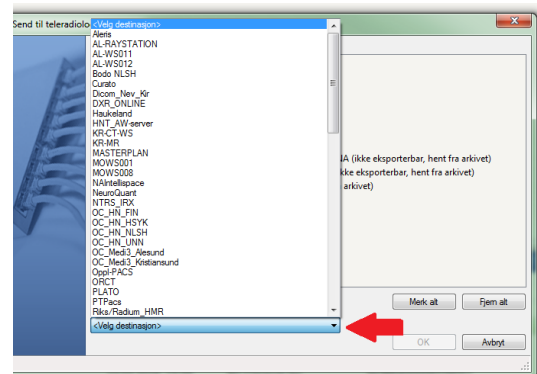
Send til teleradiolo

<Velg destinasjon>
Aleris
AL-RAYSTATION
AL-WS011
AL-WS012
Bodo NLSH
Curato
Dicom_Nev_Kir
DXR_ONLINE
Haukeland
HNT_AW-server
KR-CT-WS
KR-MR
MASTERPLAN
MOWS001
MOWS008
NAIntellispace
NeuroQuant
NTRS_IRX
OC_HN_FIN
OC_HN_HSYK
OC_HN_NLSH
OC_HN_UNN
OC_Medi3_Alesund
OC_Medi3_Kristiansund
Oppl-PACS
ORCT
PLATO
PTPacs
Riks/Radium_HMR

A (ikke eksporterbar, hent fra arkivet)
ikke eksporterbar, hent fra arkivet)
arkivet)

Merk alt
Fjern alt

<Velg destinasjon>

OK
Avbryt